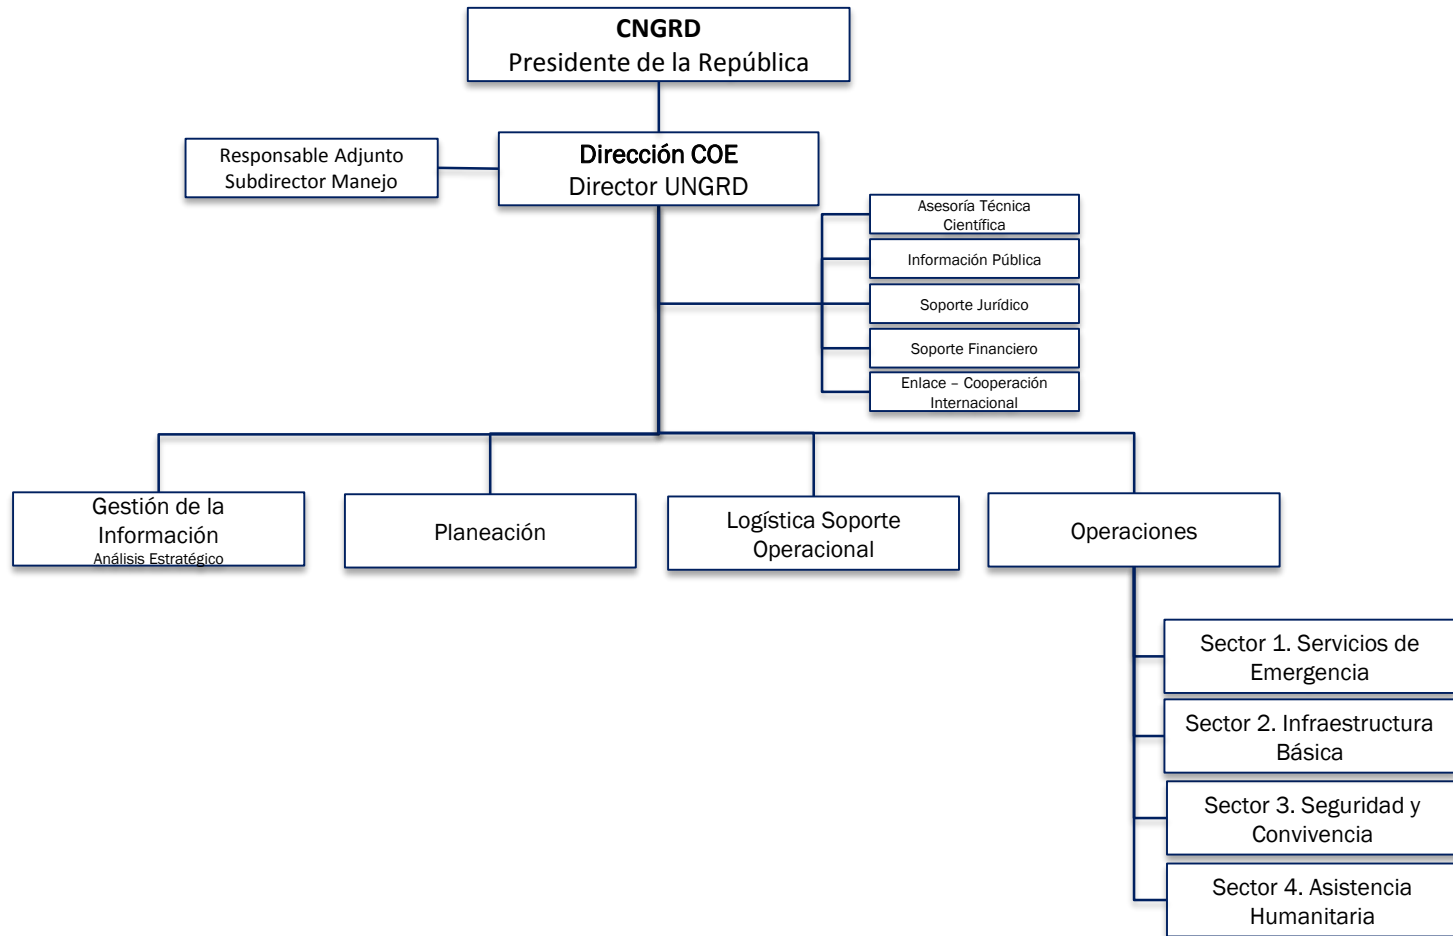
CNGRD
Presidente de la República

Responsable Adjunto
Subdirector Manejo

Dirección COE
Director UNGRD

Asesoría Técnica Científica

Información Pública

Soporte Jurídico

Soporte Financiero

Enlace – Cooperación Internacional

Gestión de la Información
Análisis Estratégico

Planeación

Logística Soporte Operacional

Operaciones

Sector 1. Servicios de Emergencia

Sector 2. Infraestructura Básica

Sector 3. Seguridad y Convivencia

Sector 4. Asistencia Humanitaria